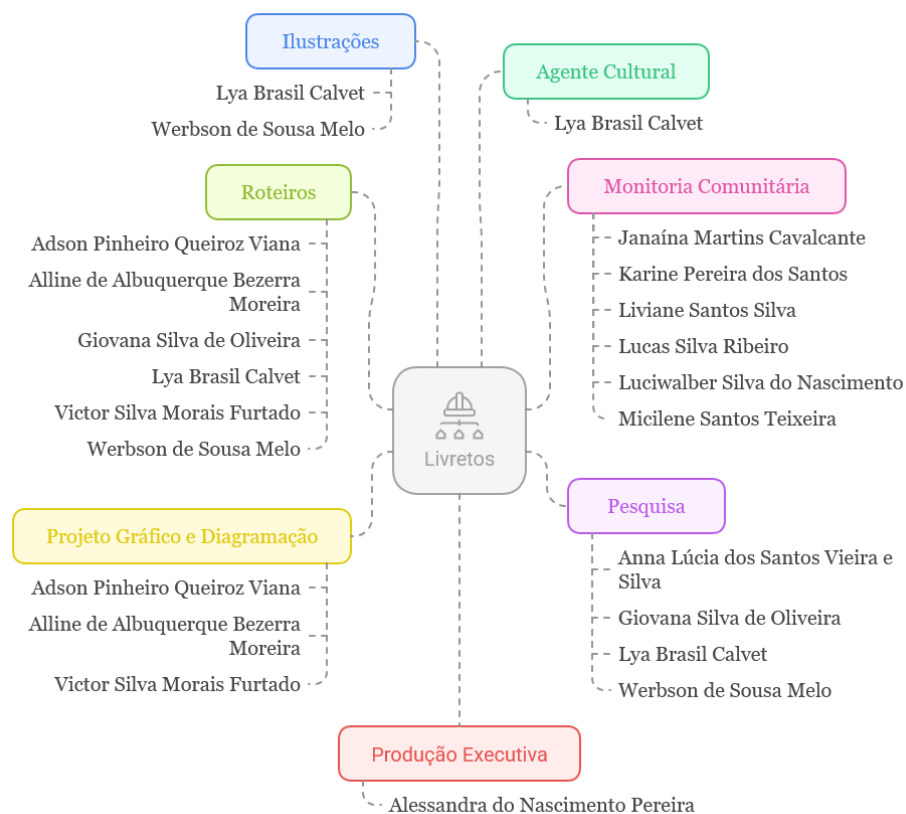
Ilustrações

Lya Brasil Calvet

Werbson de Sousa Melo

Agente Cultural

Lya Brasil Calvet

Roteiros

Adson Pinheiro Queiroz Viana

Alline de Albuquerque Bezerra Moreira

Giovana Silva de Oliveira

Lya Brasil Calvet

Victor Silva Morais Furtado

Werbson de Sousa Melo

Monitoria Comunitária

Janaína Martins Cavalcante

Karine Pereira dos Santos

Liviane Santos Silva

Lucas Silva Ribeiro

Luciwalber Silva do Nascimento

Micilene Santos Teixeira

Livretos

Projeto Gráfico e Diagramação

Adson Pinheiro Queiroz Viana

Alline de Albuquerque Bezerra Moreira

Victor Silva Morais Furtado

Pesquisa

Anna Lúcia dos Santos Vieira e Silva

Giovana Silva de Oliveira

Lya Brasil Calvet

Werbson de Sousa Melo

Produção Executiva

Alessandra do Nascimento Pereira